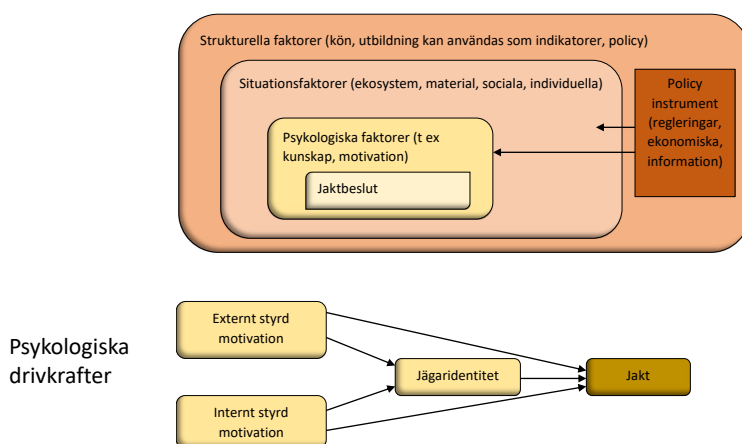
Strukturella faktorer (kön, utbildning kan användas som indikatorer, policy)

Situationsfaktorer (ekosystem, material, sociala, individuella)

Policy instrument (regleringar, ekonomiska, information)

Psykologiska faktorer (t ex kunskap, motivation)

Jaktbeslut

Psykologiska drivkrafter

Externt styrd motivation

Jägaridentitet

Jakt

Internt styrd motivation